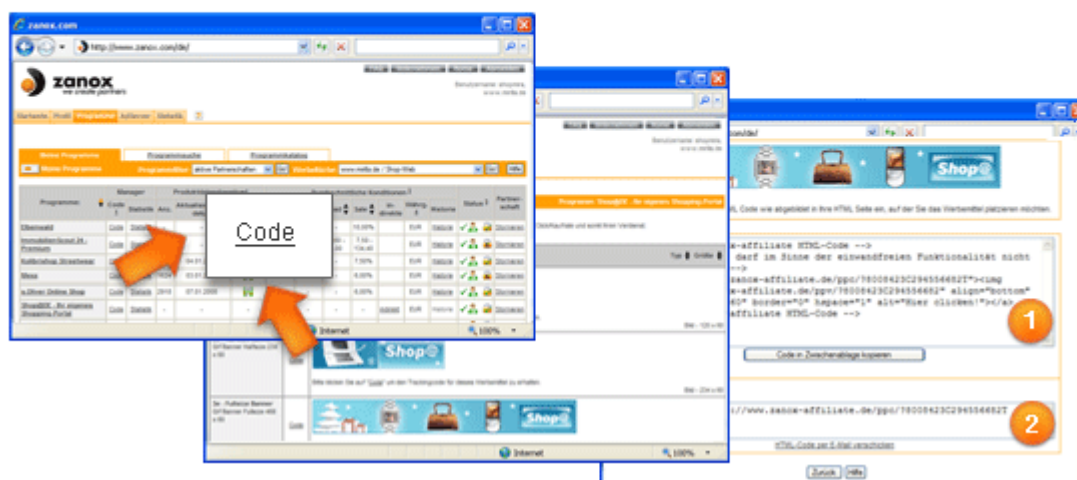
zanox.com

http://www.zanox.com/de/

zanox
we create partners

Benutzername: shopnes, www.nellis.de

Startseite Profil Programme AdSpaces Statistik

Meine Programme Programmsuche Programmkatalog

Meine Programme

aktive Partnerschaften

www.mello.de / Shop-Web

Hilfe

| Programme | Code | Statistik | | | | | | | | Status | Partnerschaft |
|---|---|---|---|---|---|---|---|---|---|---|---|
| Oberwald | Code | Statistik | | | | 10,00% | | EUR | Website | | Übersicht |
| ImmobilienScout 24 - Premium | Code | Statistik | | | 7,50 - 104,00 | | | EUR | Website | | Übersicht |
| Kalibrieshop Streetwear | Code | Statistik | | 04.01 | | 7,50% | | EUR | Website | | Übersicht |
| Mexx | Code | Statistik | | 03.01 | | 6,00% | | EUR | Website | | Übersicht |
| s.Oliver Online Shop | Code | Statistik | 2919 | 07.01.2008 | | 6,00% | | EUR | Website | | Übersicht |
| ShopBOX - Ihr eigenes Shopping-Portal | Code | Statistik | | | | | Anfrage | EUR | Website | | Übersicht |

Code

Internet

100%

Programm: ShopBOX - Ihr eigenes Shopping-Portal

Shop@

Bitte klicken Sie auf "Code" um den Trackingcode für dieses Werbemittel zu erhalten.

Code

Internet

100%

/com/de/

Shop@

HTML Code wie abgebildet in Ihre HTML Seite ein, auf der Sie das Werbemittel platzieren möchten.

-affiliate HTML-Code -->
darf im Sinne der einwandfreien Funktionalität nicht
-->
zanox-affiliate.de/ppc/?8000423C294556682T"><img
e-affiliate.de/ppv/?8000423C294556682" align="bottom"
60" border="0" hspace="1" alt="Hier clicken!"></a>
affiliate HTML-Code -->

1

Code in Zwischenablage kopieren

://www.zanox-affiliate.de/ppc/?8000423C294556682T

2

HTML-Code per E-Mail verschicken

Zurück Hilfe